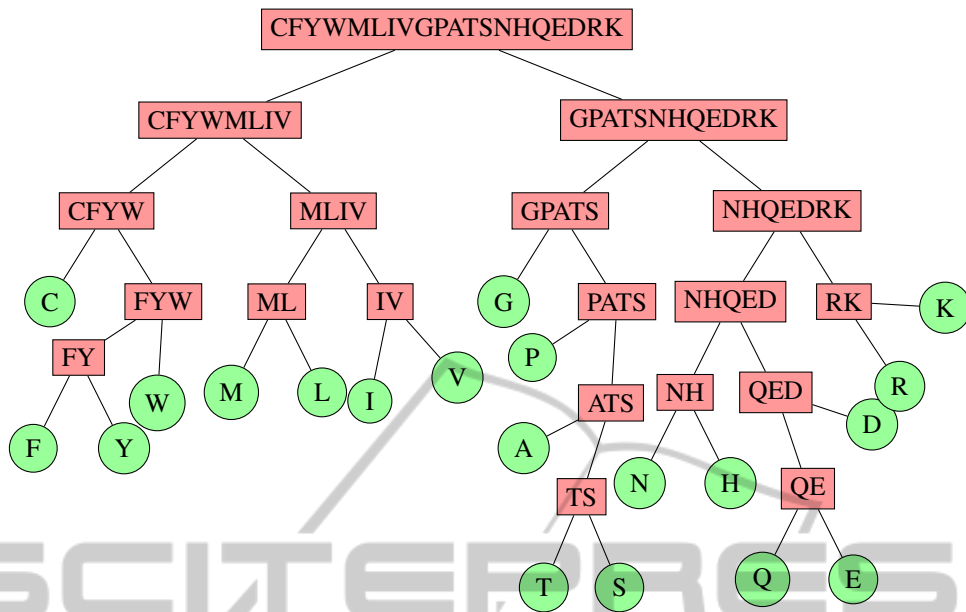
CFYWMLIVGPATSNHQEDRK

CFYWMLIV

GPATSNHQEDRK

CFYW

MLIV

GPATS

NHQEDRK

C

FYW

ML

IV

G

PATS

NHQED

RK

K

FY

W

M

L

I

V

P

ATS

NH

QED

R

D

F

Y

A

N

H

QE

TS

T

S

Q

E

SCITEPRESS